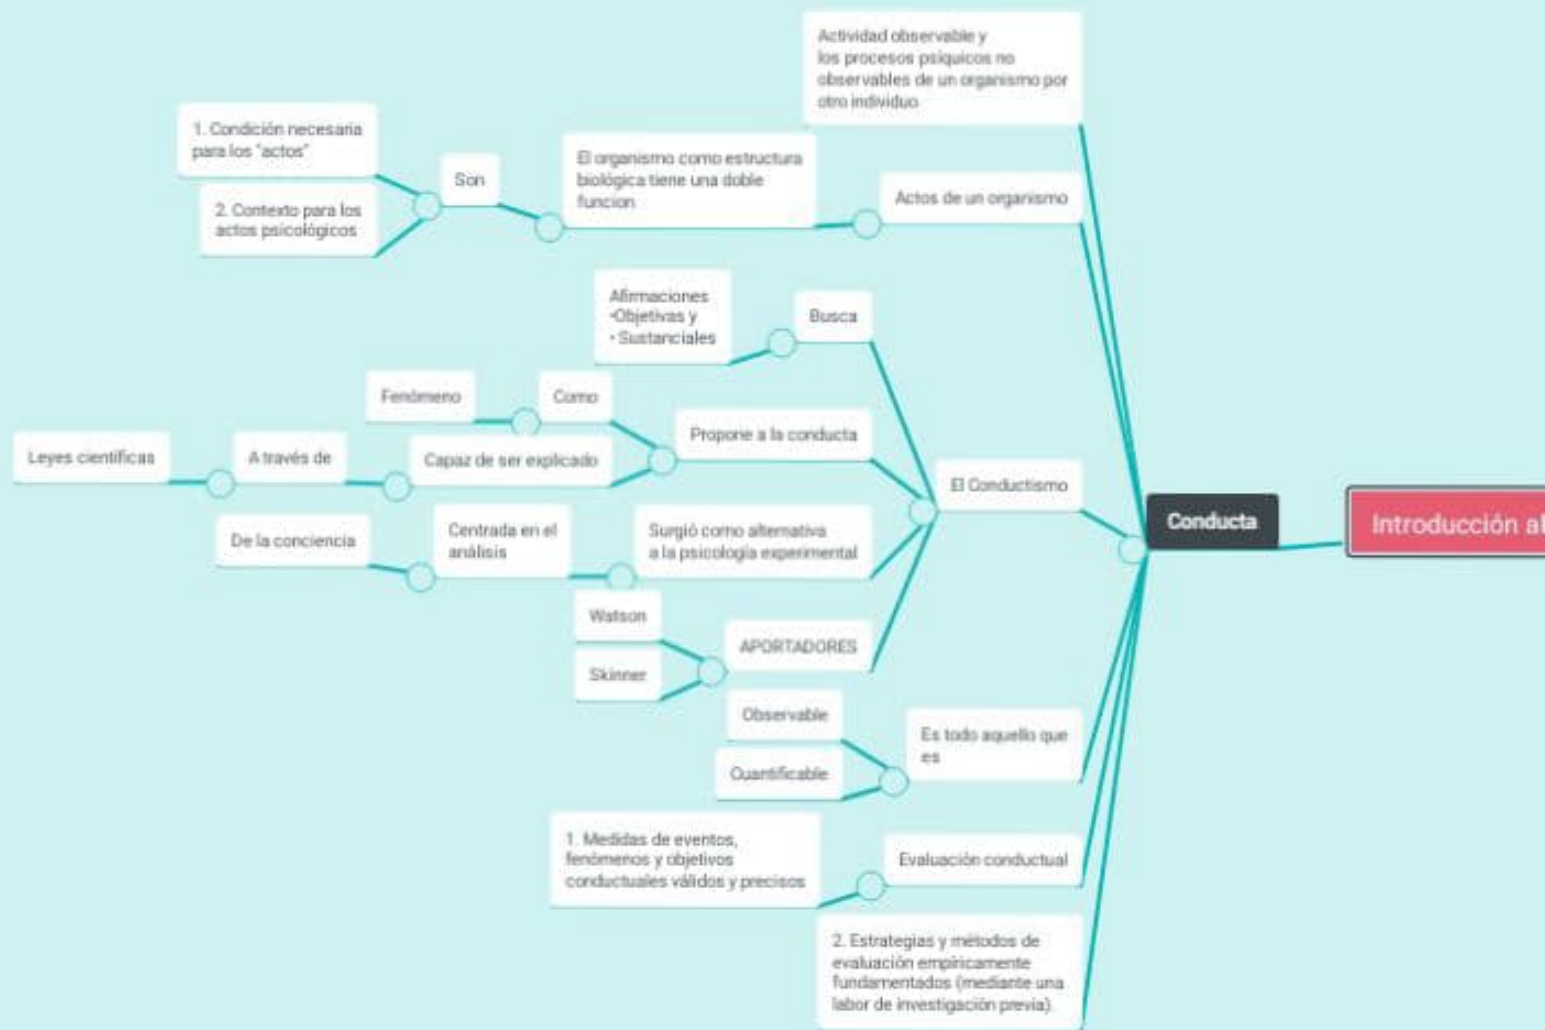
Actividad observable y los procesos psíquicos no observables de un organismo por otro individuo

1. Condición necesaria para los "actos"

2. Contexto para los actos psicológicos

Son

El organismo como estructura biológica tiene una doble funcion

Actos de un organismo

Afirmaciones
•Objetivas y
• Sustanciales

Busca

Fenómeno

Como

Propone a la conducta

Leyes científicas

A través de

Capaz de ser explicado

El Conductismo

Conducta

Introducción al

De la conciencia

Centrada en el análisis

Surgió como alternativa a la psicología experimental

Watson

Skinner

APORTADORES

Observable

Quantificable

Es todo aquello que es

1. Medidas de eventos, fenómenos y objetivos conductuales válidos y precisos

Evaluación conductual

2. Estrategias y métodos de evaluación empíricamente fundamentados (mediante una labor de investigación previa)